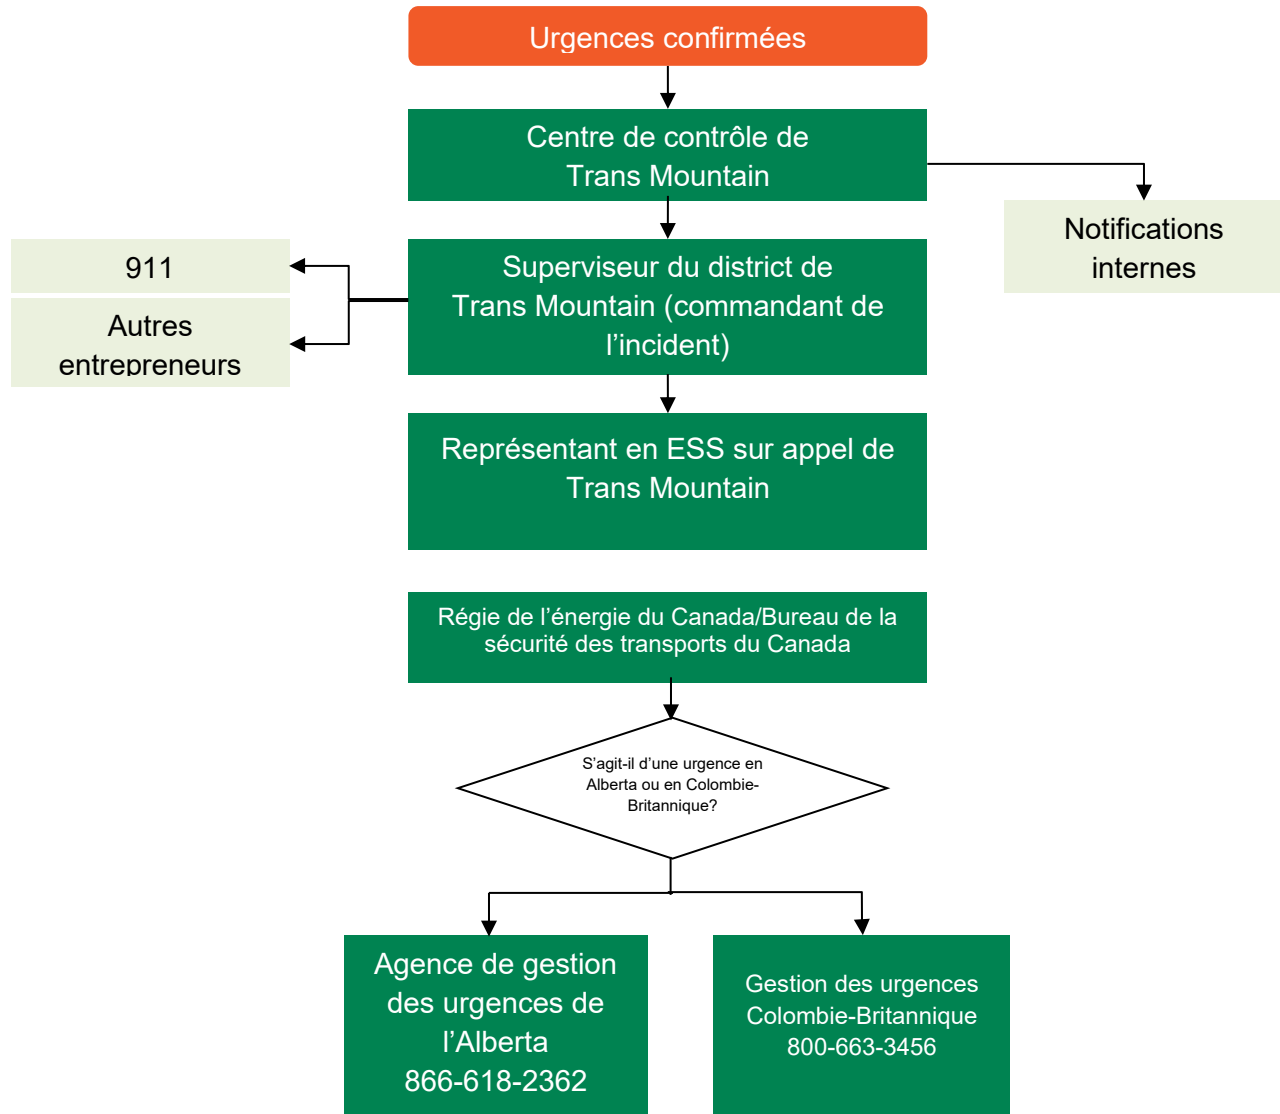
Urgences confirmées

Centre de contrôle de Trans Mountain

Notifications internes

911

Autres entrepreneurs

Superviseur du district de Trans Mountain (commandant de l’incident)

Représentant en ESS sur appel de Trans Mountain

Régie de l’énergie du Canada/Bureau de la sécurité des transports du Canada

S’agit-il d’une urgence en Alberta ou en Colombie-Britannique?

Agence de gestion des urgences de l’Alberta 866-618-2362

Gestion des urgences Colombie-Britannique 800-663-3456